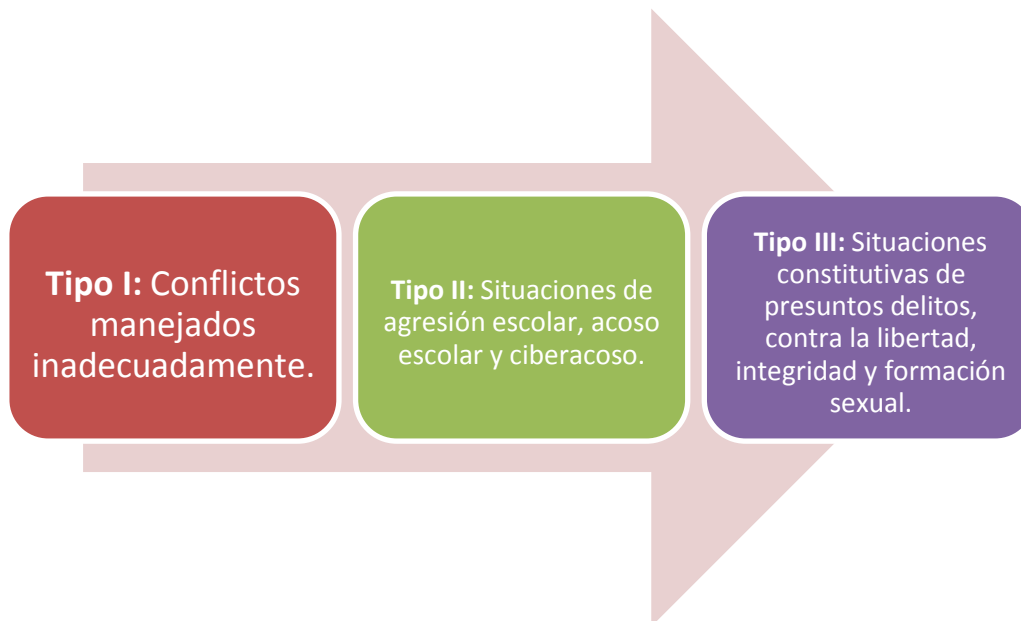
**Tipo I:** Conflictos manejados inadecuadamente.

**Tipo II:** Situaciones de agresión escolar, acoso escolar y ciberacoso.

**Tipo III:** Situaciones constitutivas de presuntos delitos, contra la libertad, integridad y formación sexual.